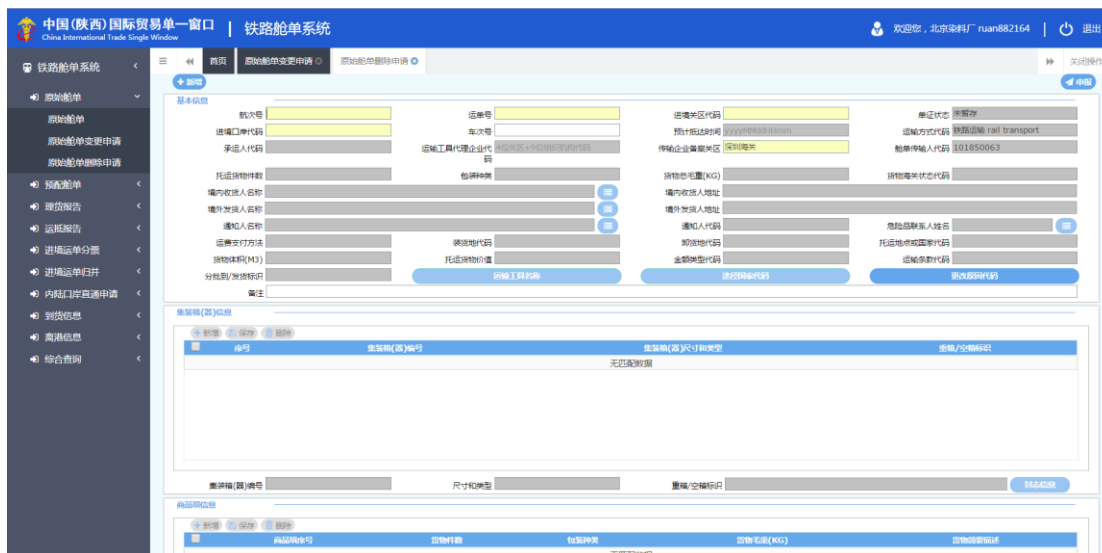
中国(陕西)国际贸易单一窗口 China International Trade Single Window | 铁路舱单系统

欢迎您，北京染料厂 ruan882164 | 退出

铁路舱单系统

原始舱单
原始舱单
原始舱单变更申请
原始舱单删除申请
预配舱单
理货报告
运抵报告
进境运单分票
进境运单归并
内陆口岸直通申请
到货信息
离港信息
综合查询

首页 原始舱单变更申请 原始舱单删除申请

关闭操作

+新增

申报

基本信息

航次号
运单号
进境关区代码
单证状态 未暂存
进境口岸代码
车次号
预计抵达时间 yyyyMMddHHmm
运输方式代码 铁路运输 rail transport
承运人代码
运输工具代理企业代码 关区代码+9位组织机构代码
传输企业备案关区 深圳海关
舱单传输人代码 101850063
托运货物件数
包装种类
货物总毛重(KG)
货物海关状态代码
境内收货人名称
境内收货人地址
境外发货人名称
境外发货人地址
通知人名称
通知人代码
危险品联系人姓名
运费支付方法
装货地代码
卸货地代码
托运地或国家代码
货物体积(M3)
托运货物价值
金额类型代码
运输条款代码
分批到/发货标识
运输工具名称
途经国家代码
更改原因代码
备注

集装箱(器)信息

+新增 保存 删除

序号 | 集装箱(器)编号 | 集装箱(器)尺寸和类型 | 重箱/空箱标识
无匹配数据

集装箱(器)编号
尺寸和类型
重箱/空箱标识
封志信息

商品项信息

+新增 保存 删除

商品项序号 | 货物件数 | 包装种类 | 货物毛重(KG) | 货物简要描述